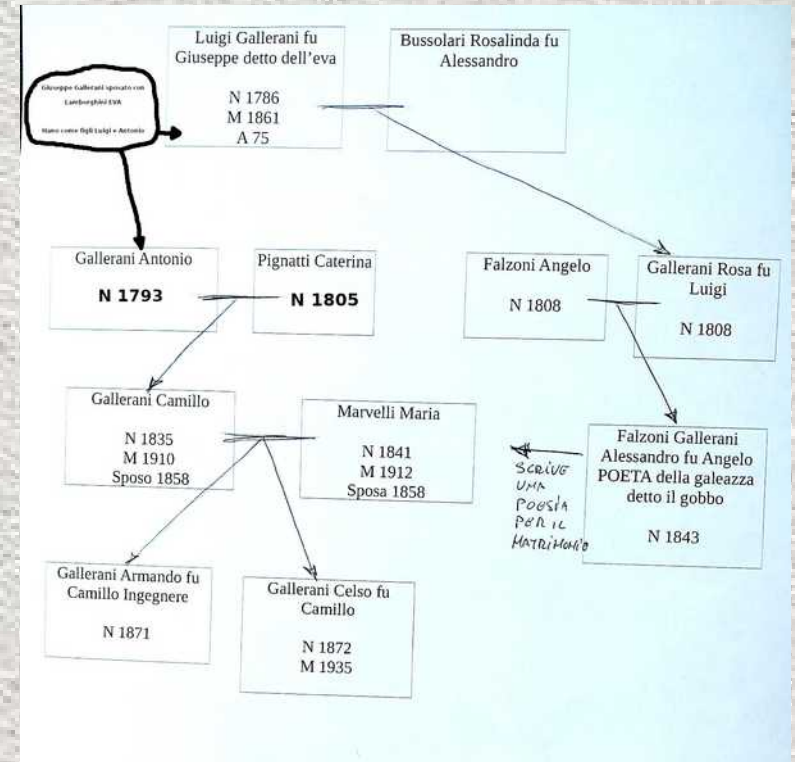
Giuseppe Gallerani sposato con Lamborghini EVA

Hano come figli Luigi e Antonio

Luigi Gallerani fu Giuseppe detto dell'eva

N 1786
M 1861
A 75

Bussolari Rosalinda fu Alessandro

Gallerani Antonio

N 1793

Pignatti Caterina

N 1805

Falzoni Angelo

N 1808

Gallerani Rosa fu Luigi

N 1808

Gallerani Camillo

N 1835
M 1910
Sposo 1858

Marvelli Maria

N 1841
M 1912
Sposa 1858

Falzoni Gallerani Alessandro fu Angelo POETA della galeazza detto il gobbo

N 1843

SCRIVE UNA POESIA PER IL MATRIMONIO

Gallerani Armando fu Camillo Ingegnere

N 1871

Gallerani Celso fu Camillo

N 1872
M 1935